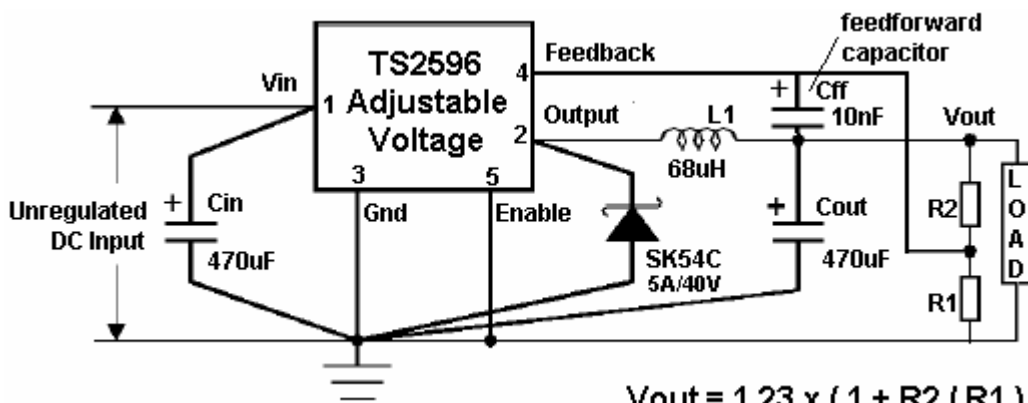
feedforward
capacitor

TS2596
1 Adjustable
Voltage

Vin
4 Feedback
2 Output
3
5
Gnd
Enable

+ Cff
10nF

L1
68uH

Vout

Unregulated
DC Input

+ Cin
470uF

SK54C
5A/40V

+ Cout
470uF

R2
R1

L
O
A
D

Vout = 1.23 x ( 1 + R2 / R1 )